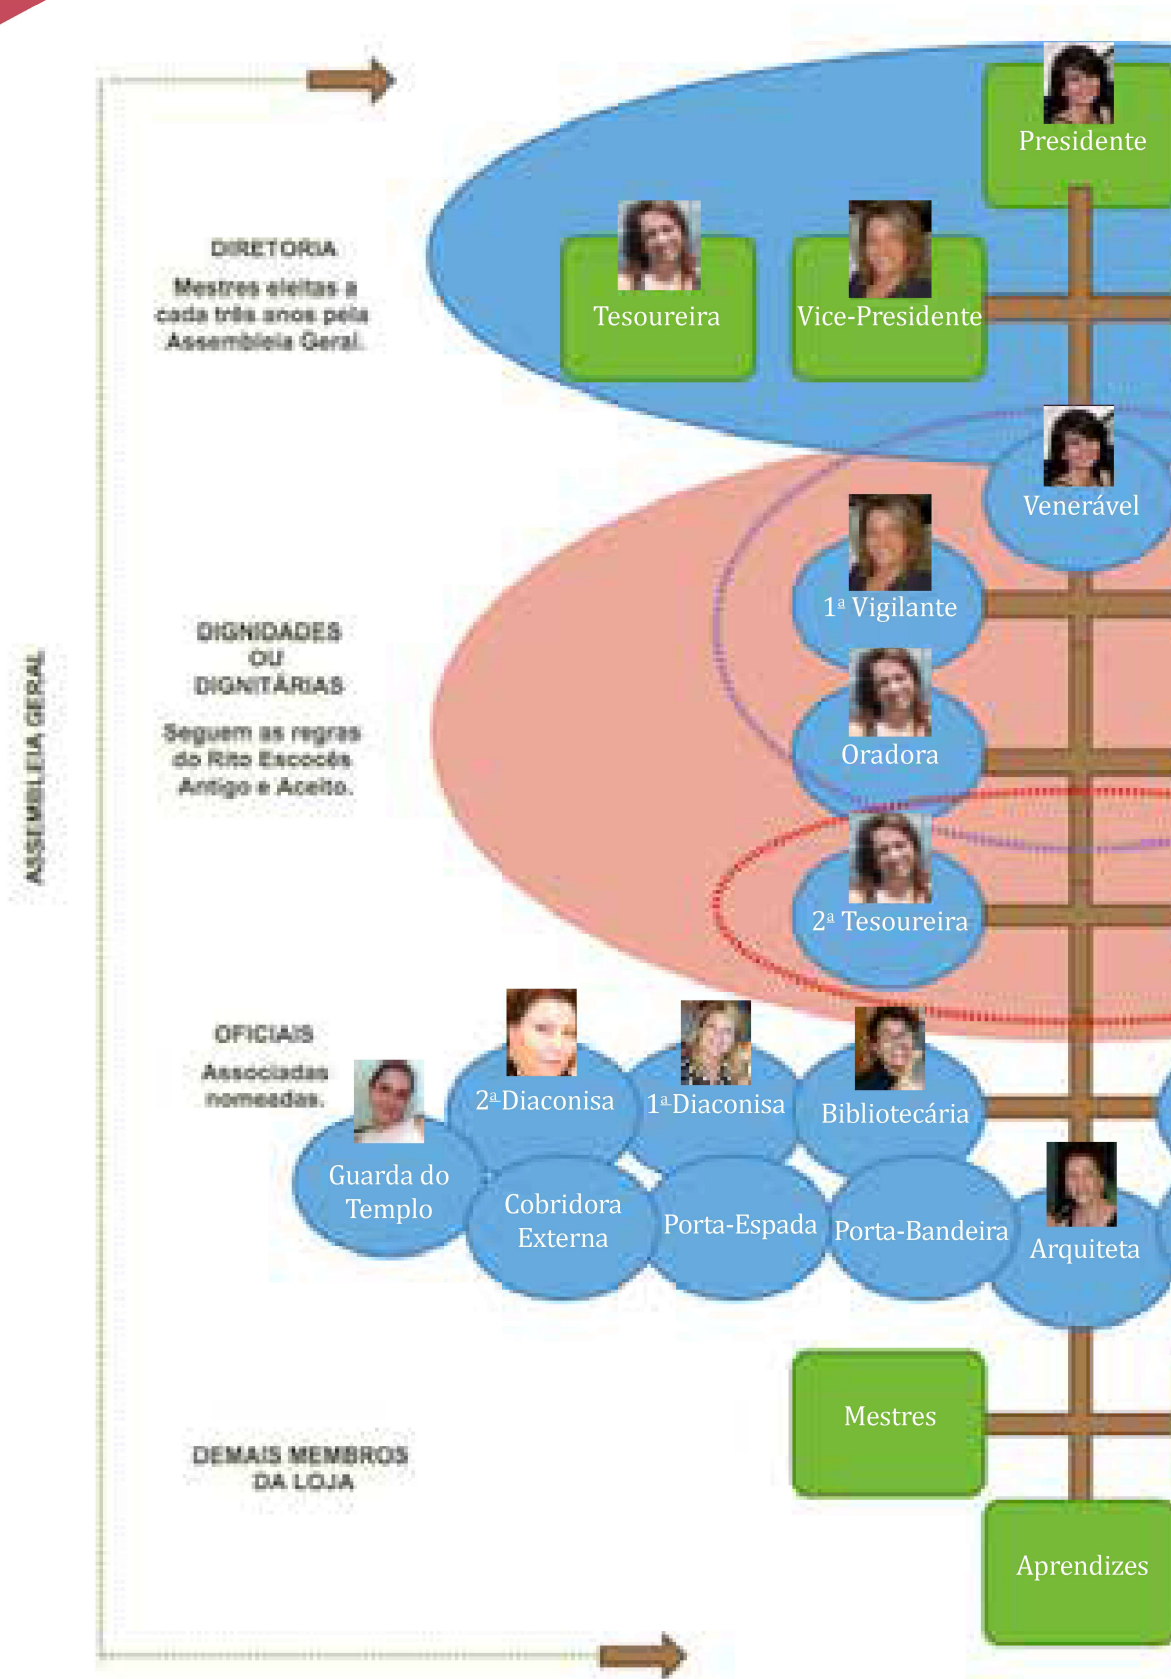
ASSEMBLEIA GERAL

DIRETORIA
Mestres eleitas a cada três anos pela Assembleia Geral.

Presidente
Tesoureira
Vice-Presidente

DIGNIDADES OU DIGNITÁRIAS
Seguem as regras do Rito Escocês Antigo e Aceito.

Venerável
1ª Vigilante
Oradora
2ª Tesoureira

OFICIAIS
Associadas nomeadas.

2ª Diaconisa
1ª Diaconisa
Bibliotecária
Guarda do Templo
Cobridora Externa
Porta-Espada
Porta-Bandeira
Arquiteta

DEMAIS MEMBROS DA LOJA

Mestres
Aprendizes